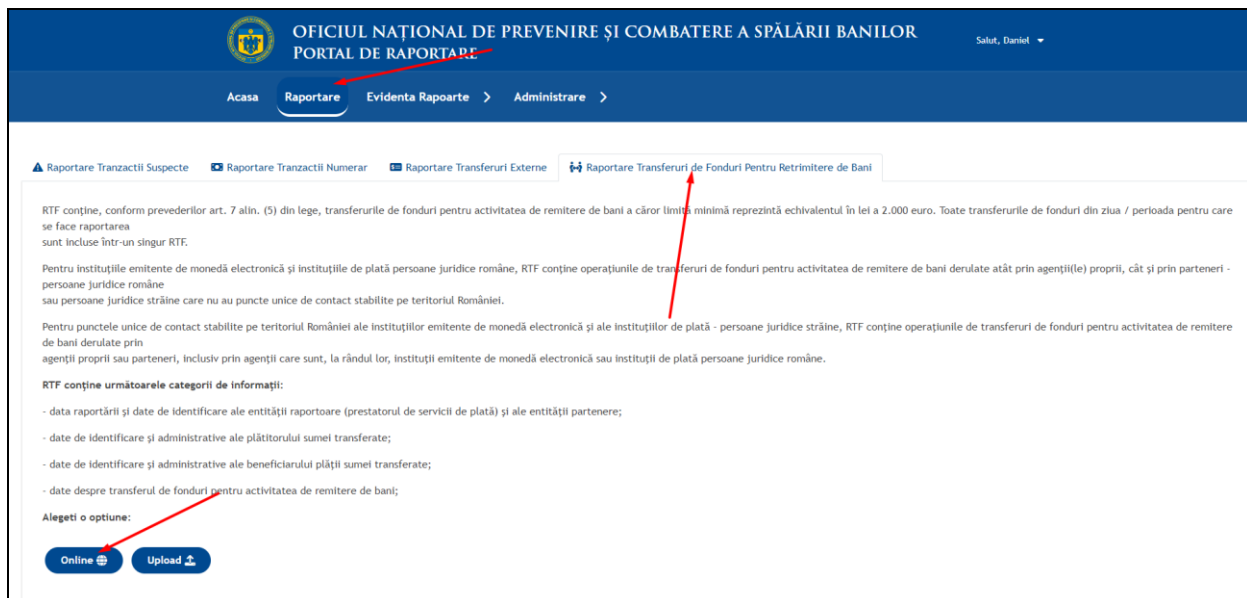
OFICIUL NAȚIONAL DE PREVENIRE ȘI COMBATERE A SPĂLĂRII BANILOR
PORTAL DE RAPORTARE

Salut, Daniel

Acasa Raportare Evidenta Rapoarte Administrare

Raportare Tranzactii Suspecte Raportare Tranzactii Numerar Raportare Transferuri Externe Raportare Transferuri de Fonduri Pentru Retrimitere de Bani

RTF conține, conform prevederilor art. 7 alin. (5) din lege, transferurile de fonduri pentru activitatea de remitere de bani a căror limită minimă reprezintă echivalentul în lei a 2.000 euro. Toate transferurile de fonduri din ziua / perioada pentru care se face raportarea sunt incluse într-un singur RTF.

Pentru instituțiile emitente de monedă electronică și instituțiile de plată persoane juridice române, RTF conține operațiunile de transferuri de fonduri pentru activitatea de remitere de bani derulate atât prin agenții(le) proprii, cât și prin parteneri - persoane juridice române sau persoane juridice străine care nu au puncte unice de contact stabilite pe teritoriul României.

Pentru punctele unice de contact stabilite pe teritoriul României ale instituțiilor emitente de monedă electronică și ale instituțiilor de plată - persoane juridice străine, RTF conține operațiunile de transferuri de fonduri pentru activitatea de remitere de bani derulate prin agenții proprii sau parteneri, inclusiv prin agenții care sunt, la rândul lor, instituții emitente de monedă electronică sau instituții de plată persoane juridice române.

RTF conține următoarele categorii de informații:

- data raportării și date de identificare ale entității raportoare (prestatorul de servicii de plată) și ale entității partenere;

- date de identificare și administrative ale plătitorului sumei transferate;

- date de identificare și administrative ale beneficiarului plății sumei transferate;

- date despre transferul de fonduri pentru activitatea de remitere de bani;

Alegeti o optiune:

Online Upload